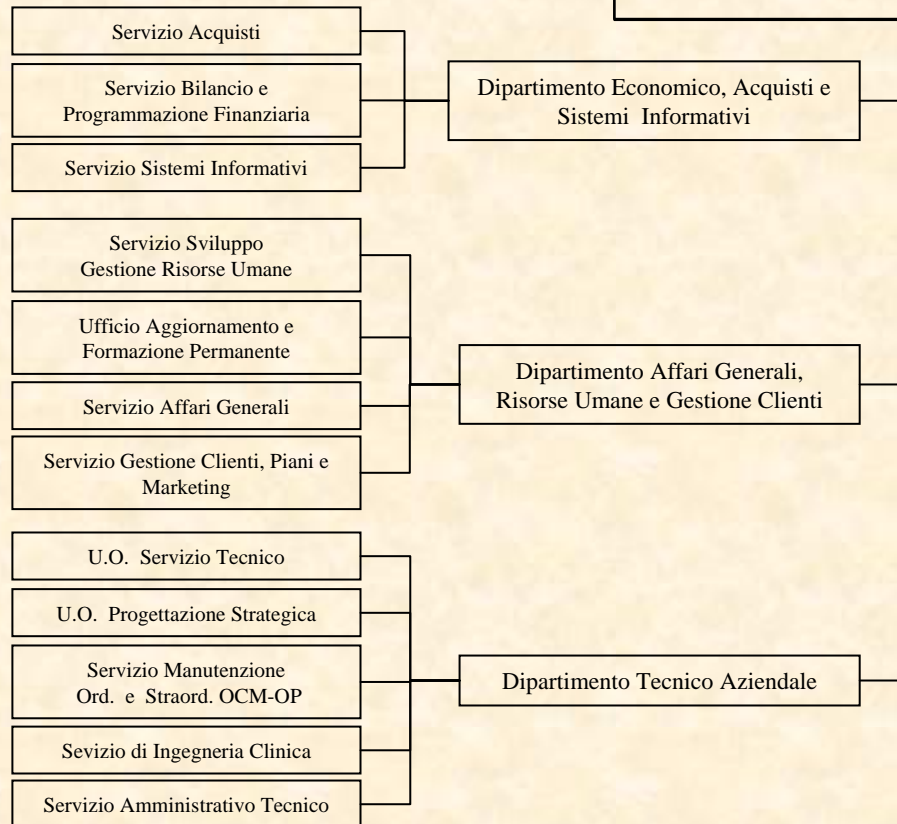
Servizio Acquisti

Servizio Bilancio e Programmazione Finanziaria

Servizio Sistemi Informativi

Dipartimento Economico, Acquisti e Sistemi Informativi

Servizio Sviluppo Gestione Risorse Umane

Ufficio Aggiornamento e Formazione Permanente

Servizio Affari Generali

Servizio Gestione Clienti, Piani e Marketing

Dipartimento Affari Generali, Risorse Umane e Gestione Clienti

U.O. Servizio Tecnico

U.O. Progettazione Strategica

Servizio Manutenzione Ord. e Straord. OCM-OP

Sevizio di Ingegneria Clinica

Servizio Amministrativo Tecnico

Dipartimento Tecnico Aziendale